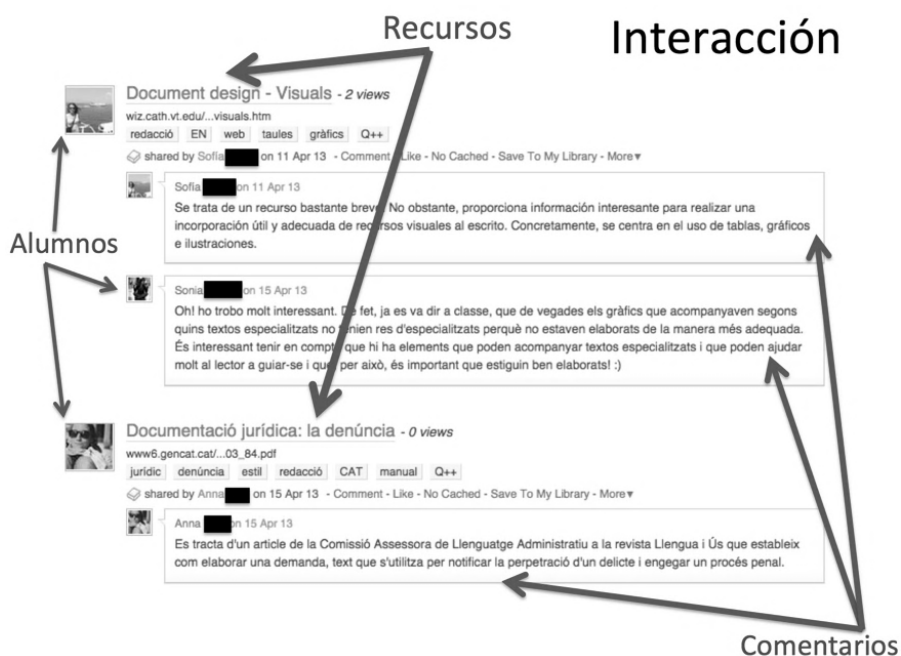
Recursos

Interacción

Alumnos

Document design - Visuals - 2 views

wiz.cath.vt.edu/...visuals.htm

redacció EN web taules gràfics Q++

shared by Sofía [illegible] on 11 Apr 13 - Comment - Like - No Cached - Save To My Library - More▾

Sofía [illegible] on 11 Apr 13

Se trata de un recurso bastante breve. No obstante, proporciona información interesante para realizar una incorporación útil y adecuada de recursos visuales al escrito. Concretamente, se centra en el uso de tablas, gráficos e ilustraciones.

Sonia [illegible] on 15 Apr 13

Oh! ho trobo molt interessant. De fet, ja es va dir a classe, que de vegades els gràfics que acompanyaven segons quins textos especialitzats no tenien res d'especialitzats perquè no estaven elaborats de la manera més adequada. És interessant tenir en compte que hi ha elements que poden acompanyar textos especialitzats i que poden ajudar molt al lector a guiar-se i que, per això, és important que estiguin ben elaborats! :)

Documentació jurídica: la denúncia - 0 views

www6.gencat.cat/...03_84.pdf

jurídic denúncia estil redacció CAT manual Q++

shared by Anna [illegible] on 15 Apr 13 - Comment - Like - No Cached - Save To My Library - More▾

Anna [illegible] on 15 Apr 13

Es tracta d'un article de la Comissió Assessora de Llenguatge Administratiu a la revista Llengua i Ús que estableix com elaborar una demanda, text que s'utilitza per notificar la perpetració d'un delicte i engegar un procés penal.

Comentarios